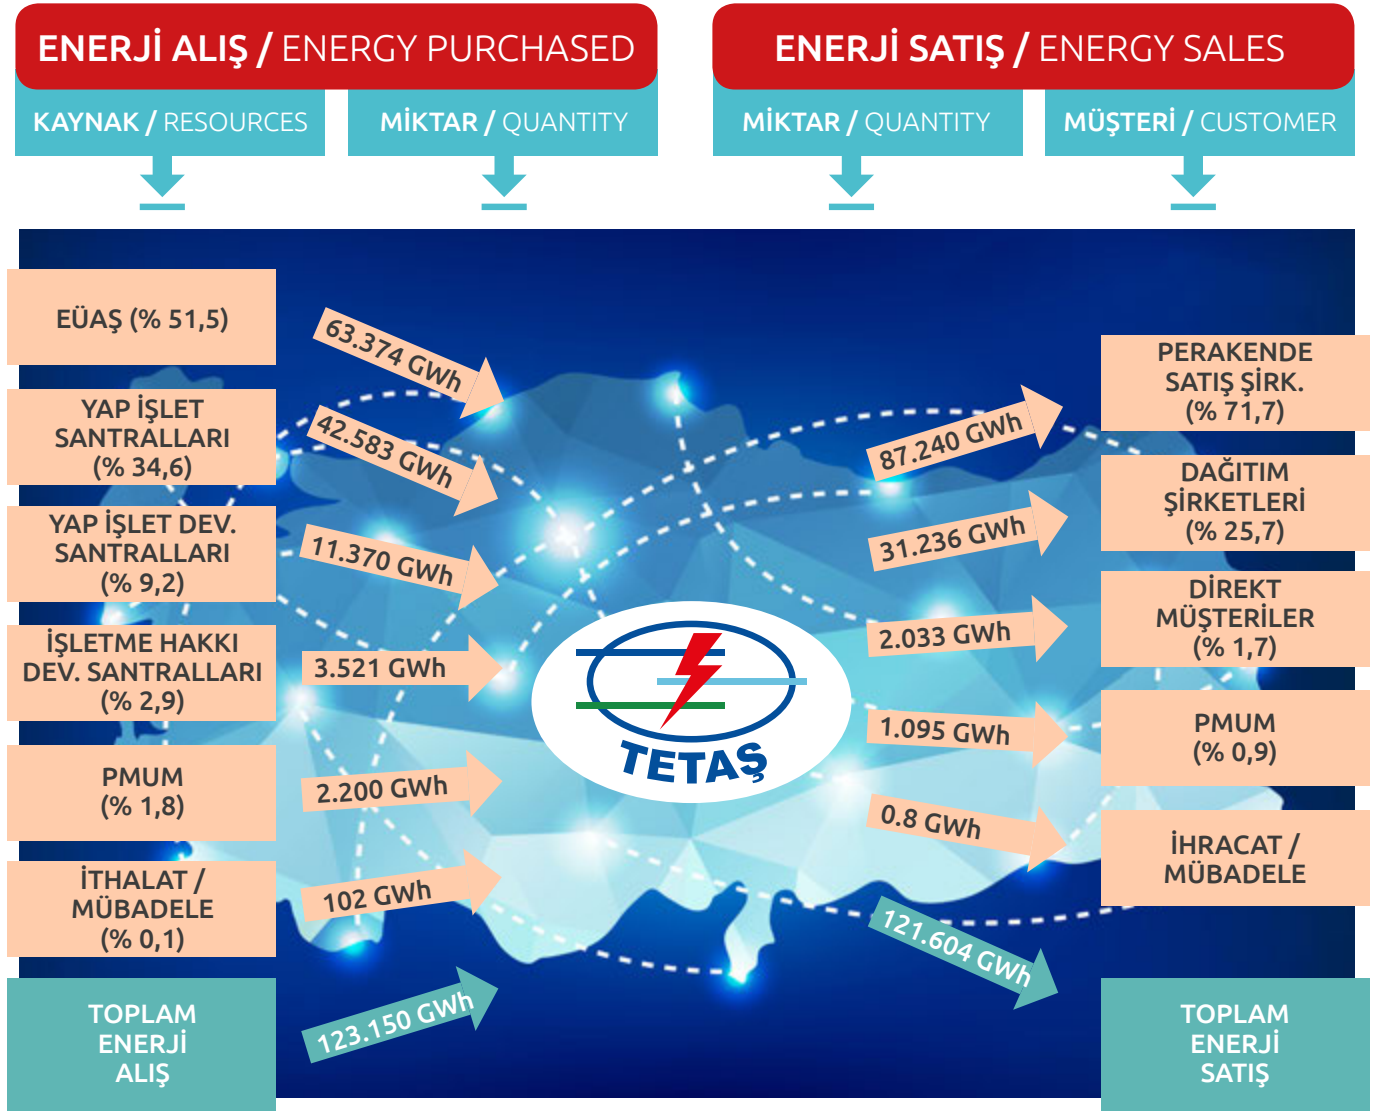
ENERJİ ALIŞ / ENERGY PURCHASED

KAYNAK / RESOURCES

MİKTAR / QUANTITY

ENERJİ SATIŞ / ENERGY SALES

MİKTAR / QUANTITY

MÜŞTERİ / CUSTOMER

EÜAŞ (% 51,5)

63.374 GWh

YAP İŞLET SANTRALLARI (% 34,6)

42.583 GWh

YAP İŞLET DEV. SANTRALLARI (% 9,2)

11.370 GWh

İŞLETME HAKKI DEV. SANTRALLARI (% 2,9)

3.521 GWh

PMUM (% 1,8)

2.200 GWh

İTHALAT / MÜBADELE (% 0,1)

102 GWh

TOPLAM ENERJİ ALIŞ

123.150 GWh

TETAŞ

87.240 GWh

PERAKENDE SATIŞ ŞİRK. (% 71,7)

31.236 GWh

DAĞITIM ŞİRKETLERİ (% 25,7)

2.033 GWh

DİREKT MÜŞTERİLER (% 1,7)

1.095 GWh

PMUM (% 0,9)

0.8 GWh

İHRACAT / MÜBADELE

121.604 GWh

TOPLAM ENERJİ SATIŞ